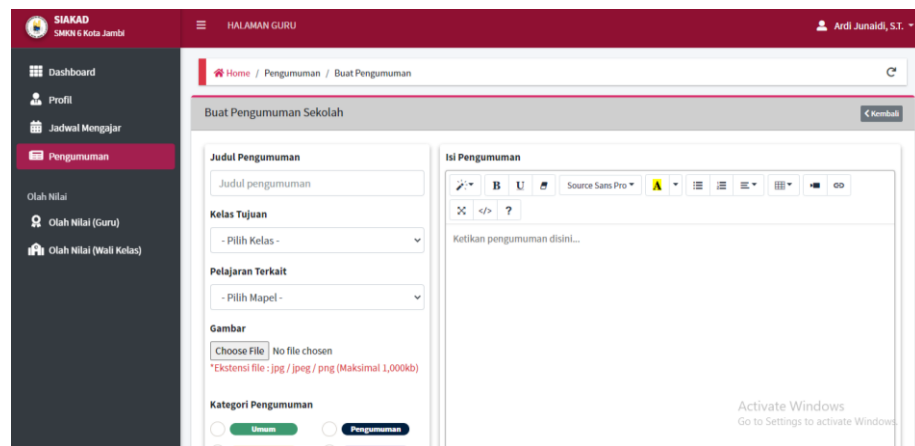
SIAKAD
SMKN 6 Kota Jambi

HALAMAN GURU

Ardi Junaidi, S.T.

Dashboard
Profil
Jadwal Mengajar
Pengumuman

Olah Nilai
Olah Nilai (Guru)
Olah Nilai (Wali Kelas)

Home / Pengumuman / Buat Pengumuman

Buat Pengumuman Sekolah

Kembali

Judul Pengumuman

Judul pengumuman

Kelas Tujuan

- Pilih Kelas -

Pelajaran Terkait

- Pilih Mapel -

Gambar

Choose File No file chosen

*Ekstensi file : jpg / jpeg / png (Maksimal 1,000kb)

Kategori Pengumuman

Umum

Pengumuman

Isi Pengumuman

B U

Source Sans Pro

A

?

Ketikan pengumuman disini...

Activate Windows
Go to Settings to activate Windows.